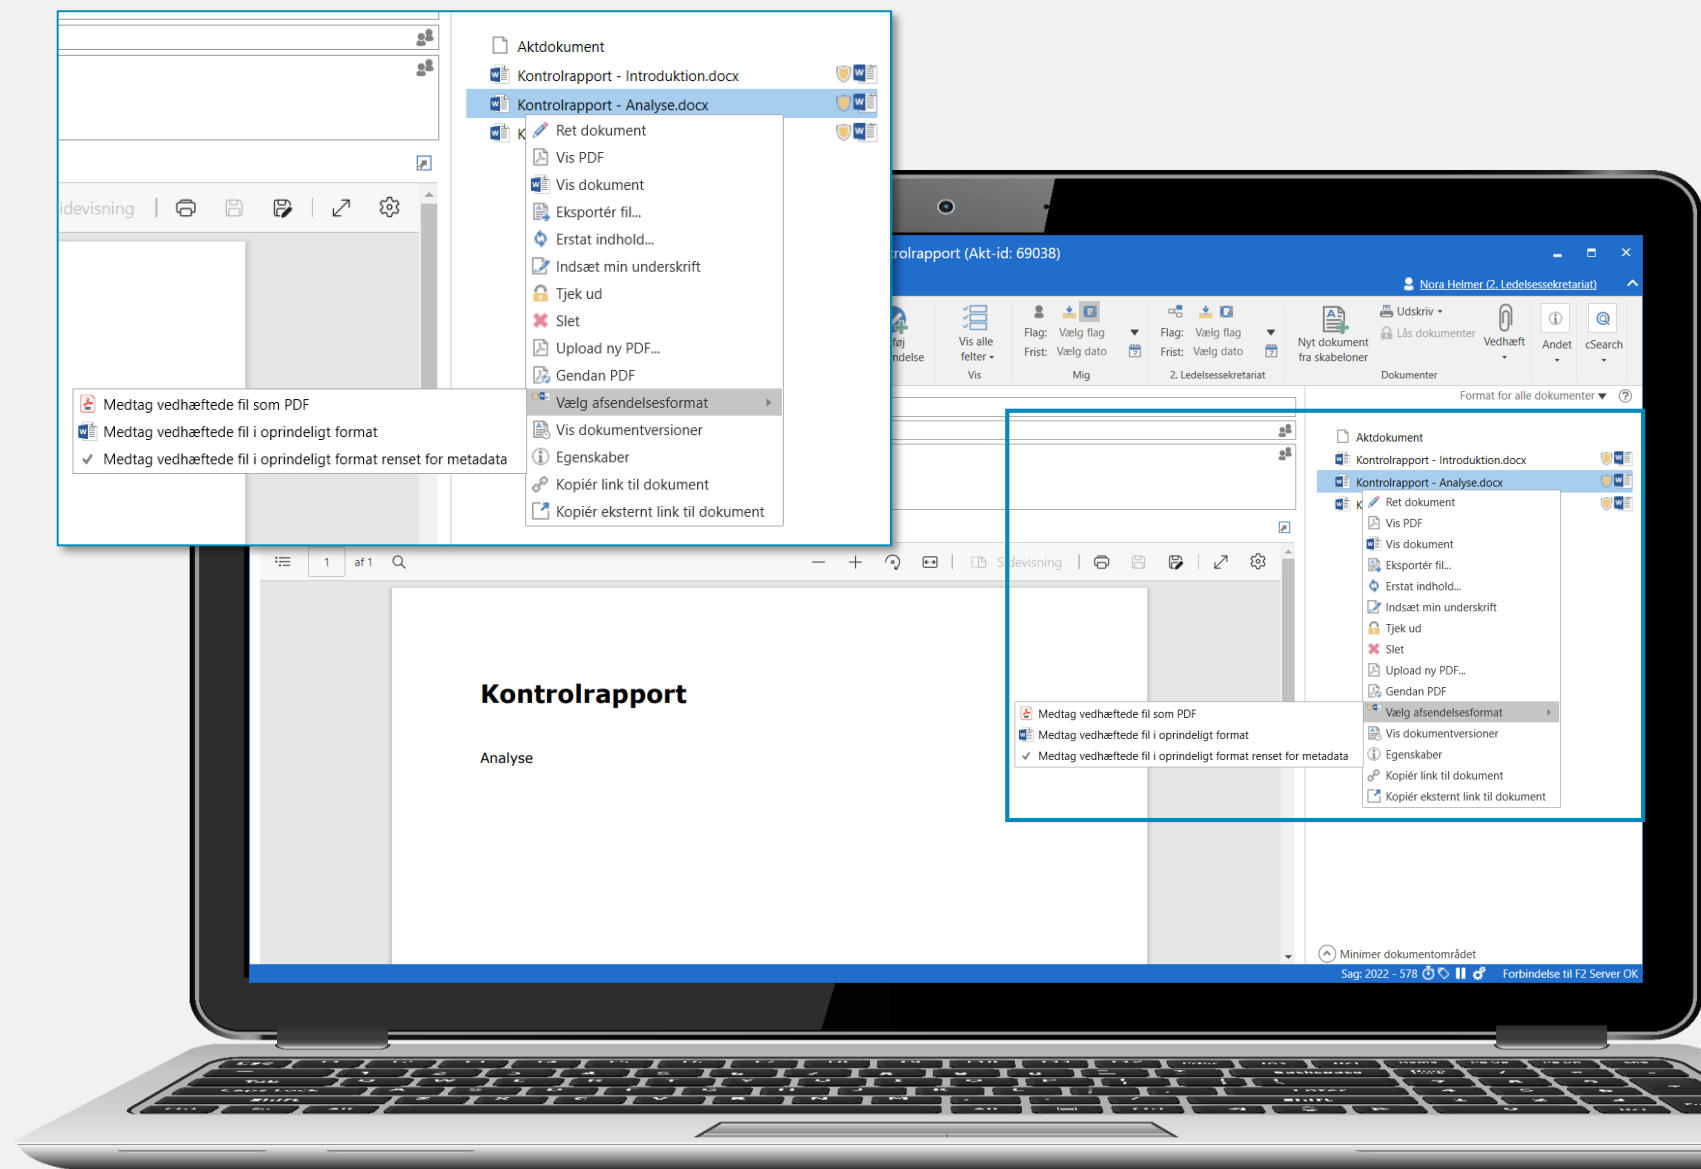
Aktdokument
Kontrolrapport - Introduktion.docx
Kontrolrapport - Analyse.docx
K
Ret dokument
Vis PDF
Vis dokument
Eksportér fil...
Erstat indhold...
Indsæt min underskrift
Tjek ud
Slet
Upload ny PDF...
Gendan PDF
Vælg afsendelsesformat
Vis dokumentversioner
Egenskaber
Kopiér link til dokument
Kopiér eksternt link til dokument

Medtag vedhæftede fil som PDF
Medtag vedhæftede fil i oprindeligt format
✓ Medtag vedhæftede fil i oprindeligt format renset for metadata

idevisning

rolrapport (Akt-id: 69038)
Nora Helmer (2. Ledelsessekretariat)
føj ndelse
Vis alle felter
Vis
Flag: Vælg flag
Frist: Vælg dato
Mig
Flag: Vælg flag
Frist: Vælg dato
2. Ledelsessekretariat
Nyt dokument fra skabeloner
Udskriv
Lås dokumenter
Dokumenter
Vedhæft
Andet
cSearch
Format for alle dokumenter

1 af 1
Sidevisning

Kontrolrapport
Analyse

Aktdokument
Kontrolrapport - Introduktion.docx
Kontrolrapport - Analyse.docx
K
Ret dokument
Vis PDF
Vis dokument
Eksportér fil...
Erstat indhold...
Indsæt min underskrift
Tjek ud
Slet
Upload ny PDF...
Gendan PDF
Vælg afsendelsesformat
Vis dokumentversioner
Egenskaber
Kopiér link til dokument
Kopiér eksternt link til dokument
Medtag vedhæftede fil som PDF
Medtag vedhæftede fil i oprindeligt format
✓ Medtag vedhæftede fil i oprindeligt format renset for metadata

Minimer dokumentområdet
Sag: 2022 - 578
Forbindelse til F2 Server OK